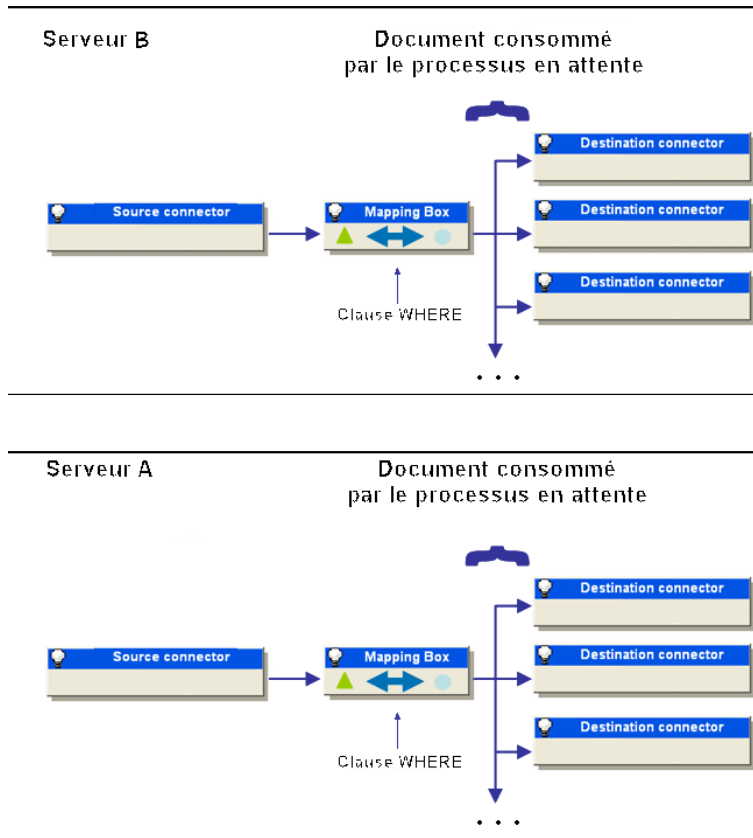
Serveur B

Document consommé par le processus en attente

Source connector

Mapping Box

Clause WHERE

Destination connector

Destination connector

Destination connector

. . .

Serveur A

Document consommé par le processus en attente

Source connector

Mapping Box

Clause WHERE

Destination connector

Destination connector

Destination connector

. . .